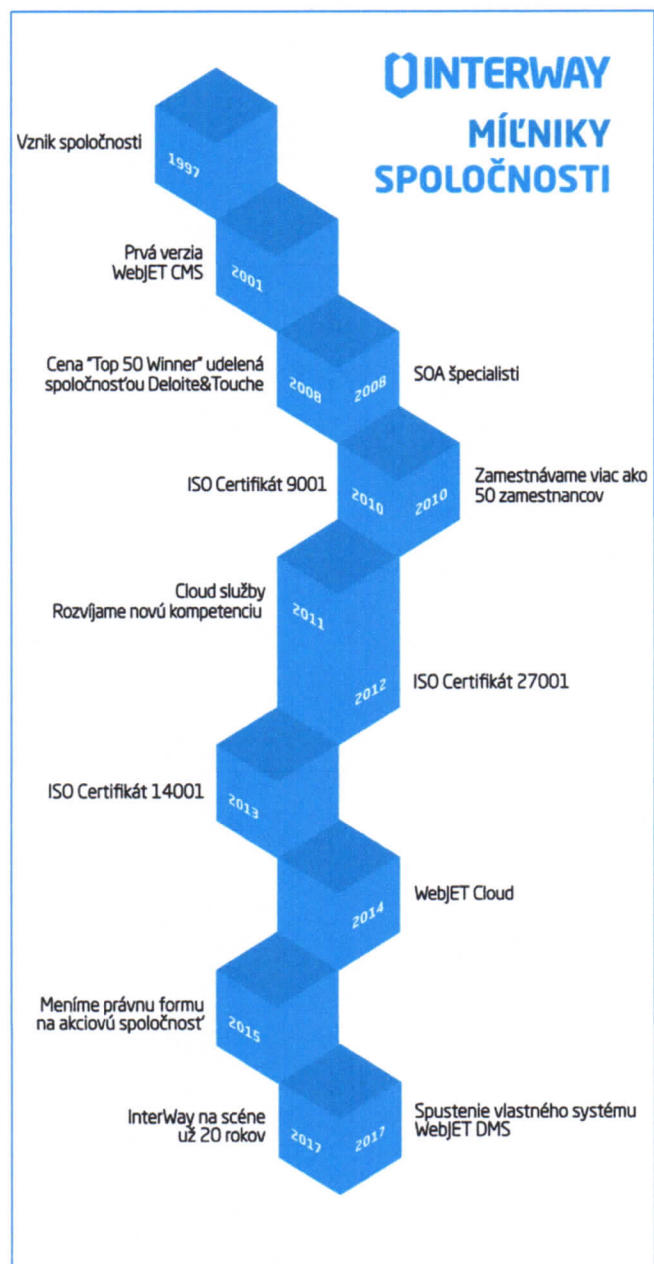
INTERWAY

MÍĽNIKY SPOLOČNOSTI

Vznik spoločnosti
1997

Prvá verzia WebJET CMS
2001

Cena "Top 50 Winner" udelená spoločnosťou Deloite&Touche
2008

2008
SOA špecialisti

ISO Certifikát 9001
2010

2010
Zamestnávame viac ako 50 zamestnancov

Cloud služby
Rozvíjame novú kompetenciu
2011

2012
ISO Certifikát 27001

ISO Certifikát 14001
2013

2014
WebJET Cloud

Meníme právnu formu na akciovú spoločnosť
2015

InterWay na scéne už 20 rokov
2017

2017
Spustenie vlastného systému WebJET DMS